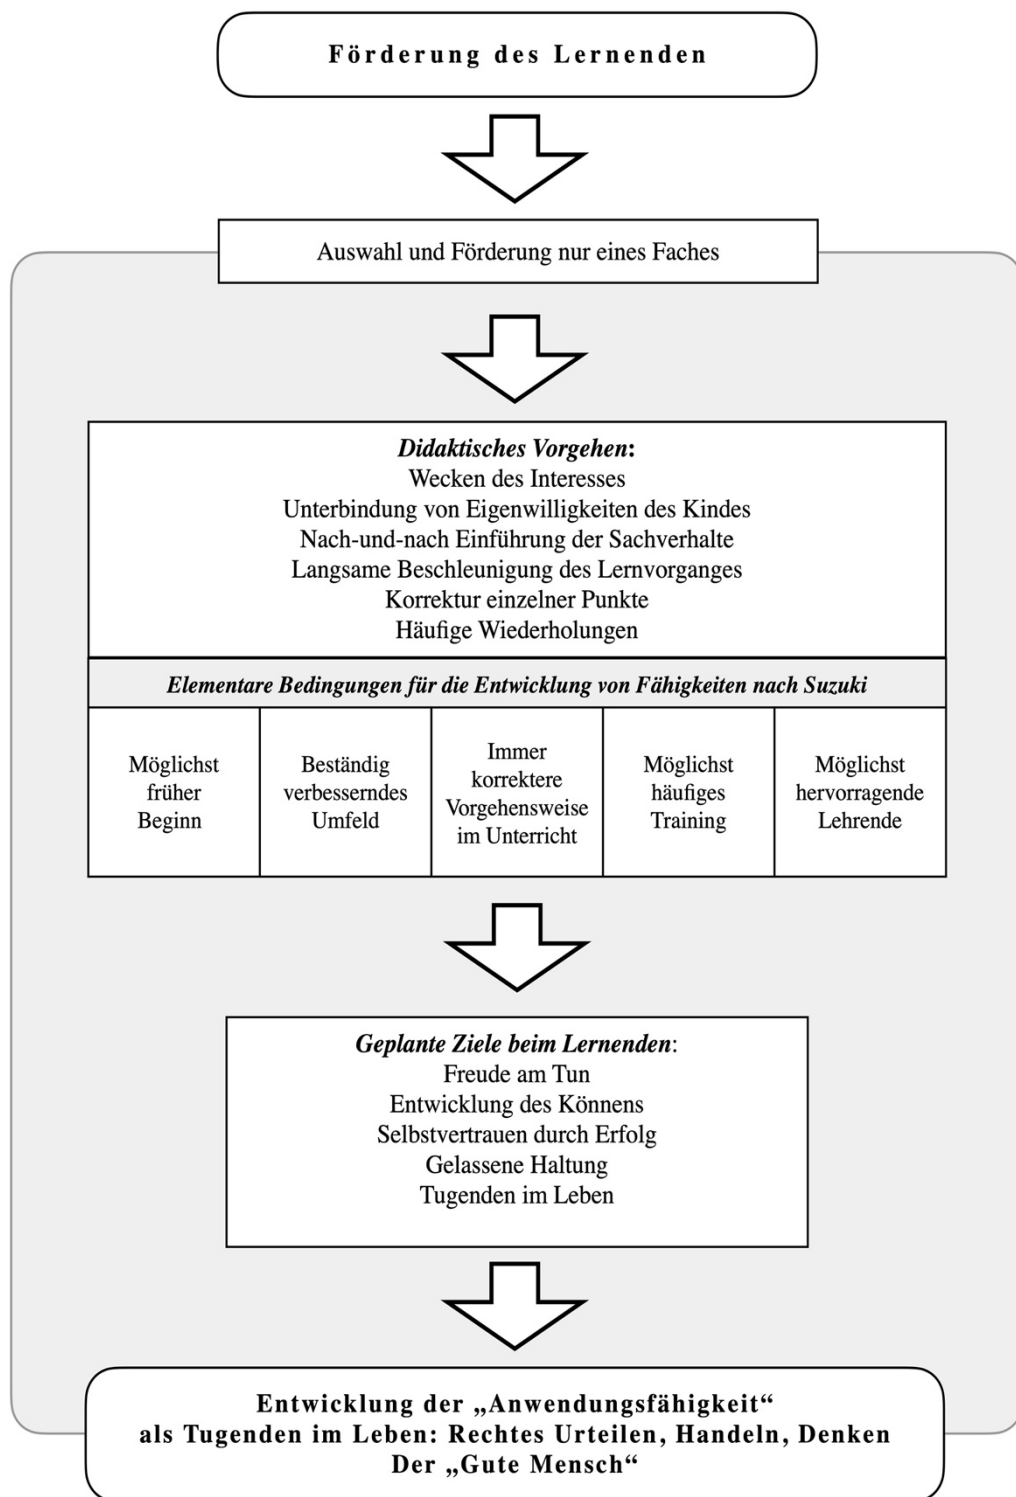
Förderung des Lernenden

Auswahl und Förderung nur eines Faches

Didaktisches Vorgehen:
Wecken des Interesses
Unterbindung von Eigenwilligkeiten des Kindes
Nach-und-nach Einführung der Sachverhalte
Langsame Beschleunigung des Lernvorganges
Korrektur einzelner Punkte
Häufige Wiederholungen

Elementare Bedingungen für die Entwicklung von Fähigkeiten nach Suzuki

| Möglichst früher Beginn | Beständig verbesserndes Umfeld | Immer korrektere Vorgehensweise im Unterricht | Möglichst häufiges Training | Möglichst hervorragende Lehrende |
|---|---|---|---|---|

Geplante Ziele beim Lernenden:
Freude am Tun
Entwicklung des Könnens
Selbstvertrauen durch Erfolg
Gelassene Haltung
Tugenden im Leben

Entwicklung der „Anwendungsfähigkeit“
als Tugenden im Leben: Rechtes Urteilen, Handeln, Denken
Der „Gute Mensch“